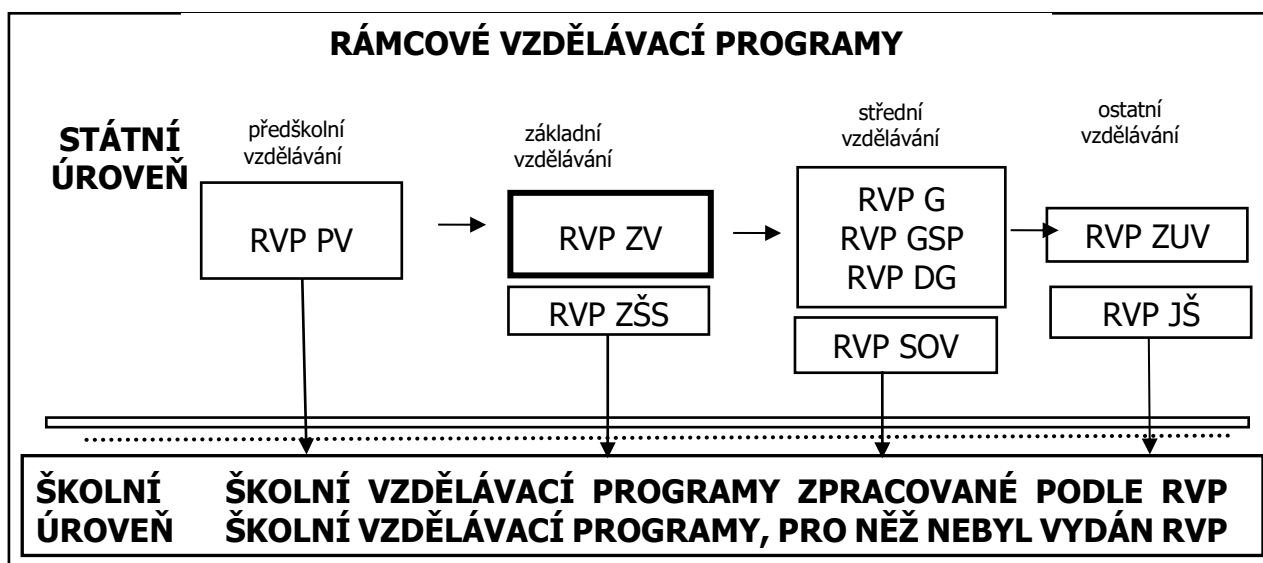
RÁMCOVÉ VZDĚLÁVACÍ PROGRAMY

STÁTNÍ ÚROVEŇ

předškolní vzdělávání

základní vzdělávání

střední vzdělávání

ostatní vzdělávání

RVP PV

RVP ZV

RVP ZŠS

RVP G
RVP GSP
RVP DG

RVP SOV

RVP ZUV

RVP JŠ

ŠKOLNÍ ÚROVEŇ

ŠKOLNÍ VZDĚLÁVACÍ PROGRAMY ZPRACOVANÉ PODLE RVP
ŠKOLNÍ VZDĚLÁVACÍ PROGRAMY, PRO NĚŽ NEBYL VYDÁN RVP